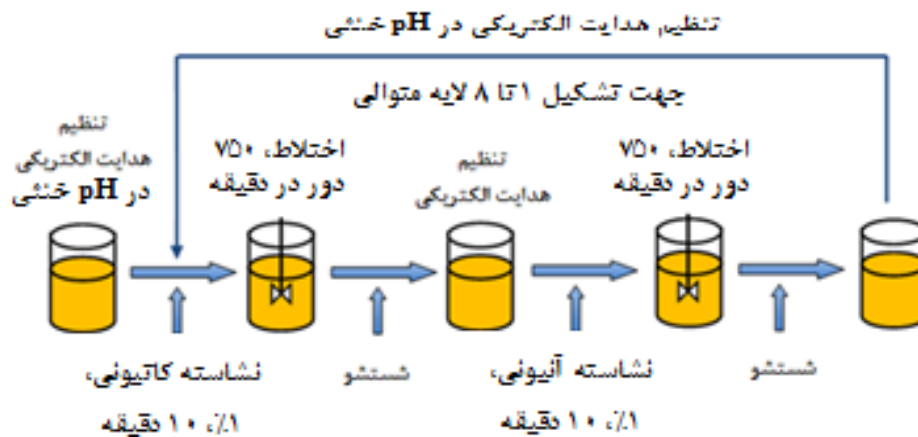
تنظیم هدایت الکتریکی در pH خنثی

جهت تشکیل ۱ تا ۸ لایه متوالی

تنظیم هدایت الکتریکی در pH خنثی

اختلاط، ۷۵۰ دور در دقیقه

تنظیم هدایت الکتریکی

اختلاط، ۷۵۰ دور در دقیقه

نشاسته کاتیونی، ۰/۱٪، ۱۰ دقیقه

شستشو

نشاسته آنیونی، ۰/۱٪، ۱۰ دقیقه

شستشو